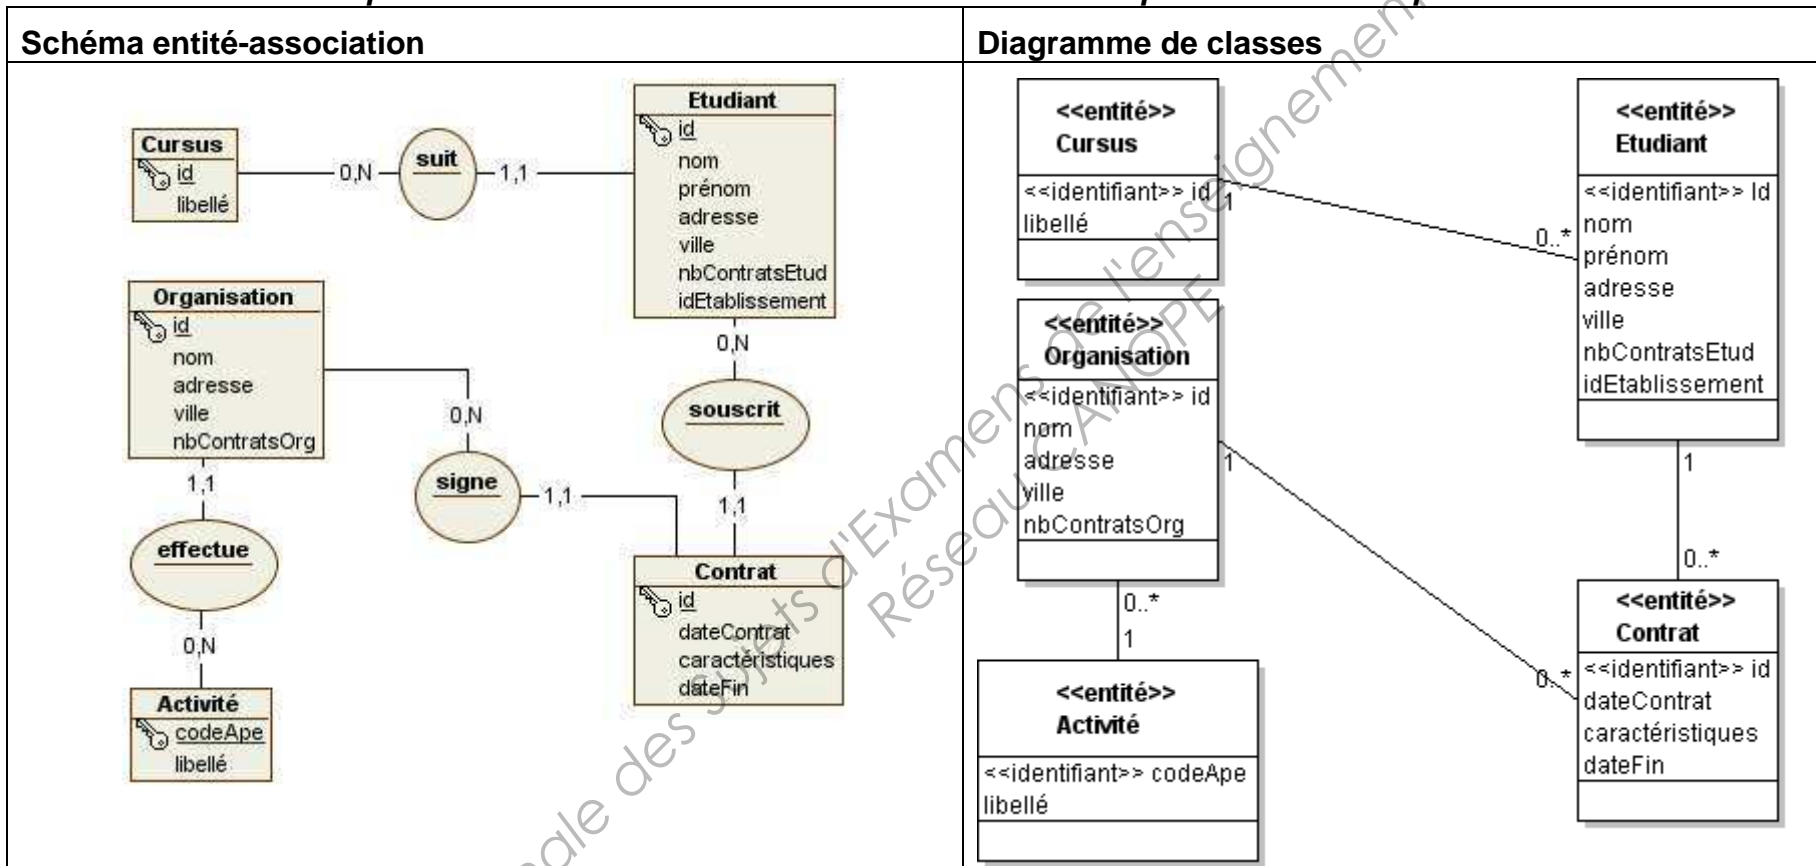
| Schéma entité-association | Diagramme de classes |
|---|---|

Cursus
id
libellé

0,N suit 1,1

Etudiant
id
nom
prénom
adresse
ville
nbContratsEtud
idEtablissement

0,N

souscrit

1,1

Organisation
id
nom
adresse
ville
nbContratsOrg

0,N

signe 1,1

1,1

effectue

0,N

Activité
codeApe
libellé

Contrat
id
dateContrat
caractéristiques
dateFin

<<entité>>
Cursus
<<identifiant>> id
libellé

1 0..*

<<entité>>
Etudiant
<<identifiant>> Id
nom
prénom
adresse
ville
nbContratsEtud
idEtablissement

<<entité>>
Organisation
<<identifiant>> id
nom
adresse
ville
nbContratsOrg

1

1

0..*

0..*
1

<<entité>>
Activité
<<identifiant>> codeApe
libellé

0..*

<<entité>>
Contrat
<<identifiant>> id
dateContrat
caractéristiques
dateFin

Base Nationale des Sujets d'Examens de l'enseignement professionnel Réseau CANOPE